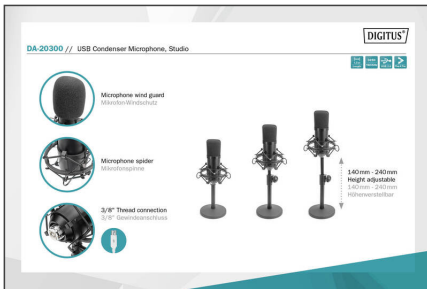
DIGITUS®

DA-20300 // USB Condenser Microphone, Studio

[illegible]

Microphone wind guard
Mikrofon-Windschutz

Microphone spider
Mikrofonspinne

3/8" Thread connection
3/8" Gewindeanschluss

140 mm - 240 mm
Height adjustable
140 mm - 240 mm
Höhenverstellbar